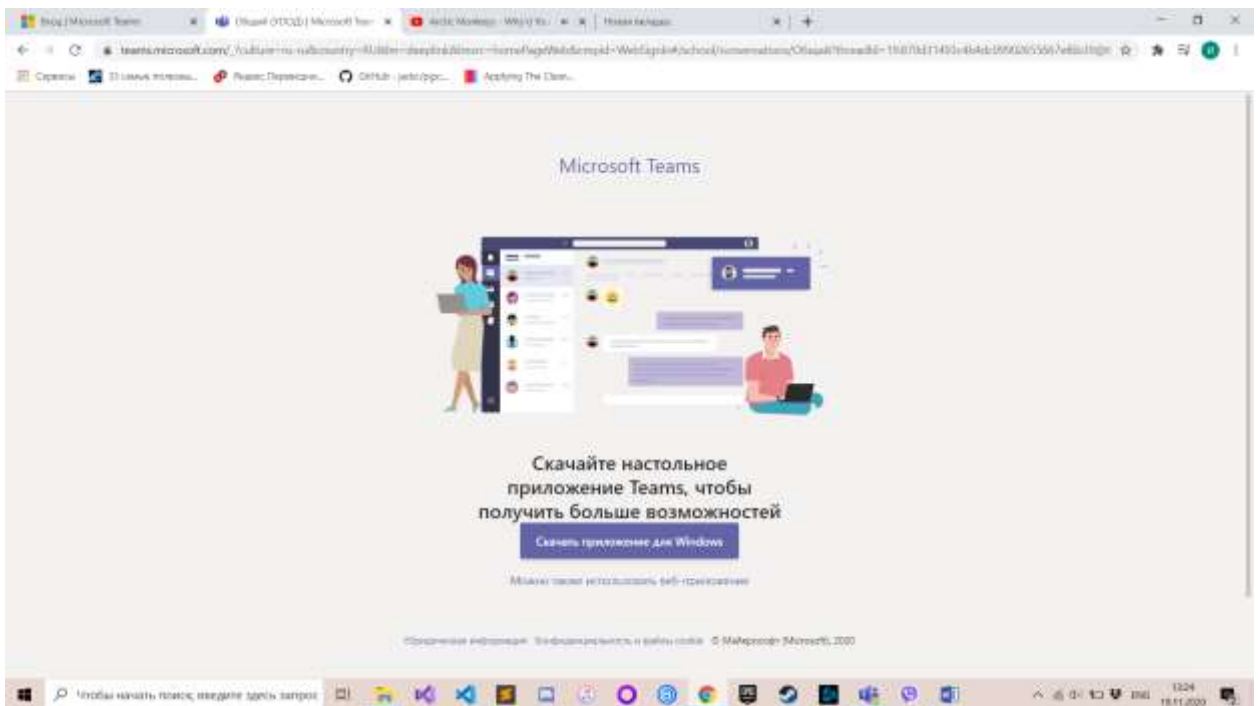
Вход | Microsoft Teams
Общий (ОООД) | Microsoft Tea...
Arctic Monkeys - Why'd Yo...
Новая вкладка

teams.microsoft.com/_?culture=ru-ru&country=RU&lm=deeplink&lmsrc=homePageWeb&cmpid=WebSignIn#/school/conversations/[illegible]

Сервисы
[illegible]
Яндекс.Переводчи...
GitHub - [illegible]
Applying The Clean...

Microsoft Teams

Скачайте настольное приложение Teams, чтобы получить больше возможностей

Скачать приложение для Windows

Можно также использовать веб-приложение

Юридическая информация   Конфиденциальность и файлы cookie   © Майкрософт (Microsoft), 2020

Чтобы начать поиск, введите здесь запрос

ENG
13:24
18.11.2020